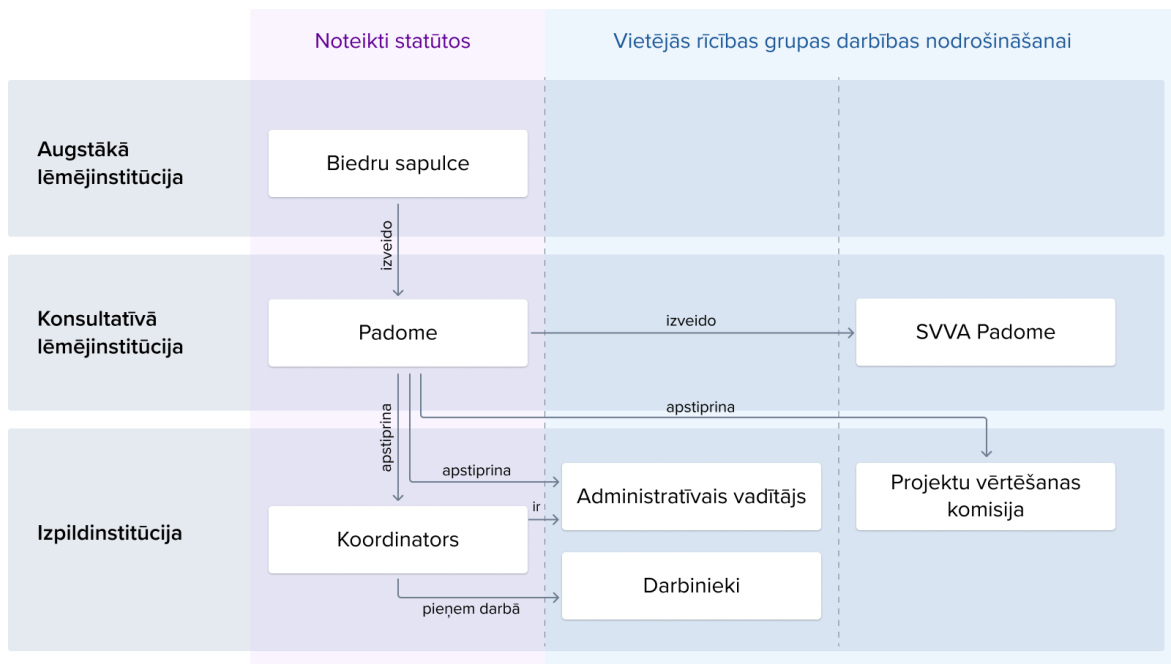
Noteikti statūtos

Vietējās rīcības grupas darbības nodrošināšanai

Augstākā lēmējinstitūcija

Biedru sapulce

izveido

Konsultatīvā lēmējinstitūcija

Padome

izveido

SVVA Padome

apstiprina

apstiprina

apstiprina

Izpildinstitūcija

Administratīvais vadītājs

Projektu vērtēšanas komisija

ir

Koordinators

Darbinieki

pieņem darbā